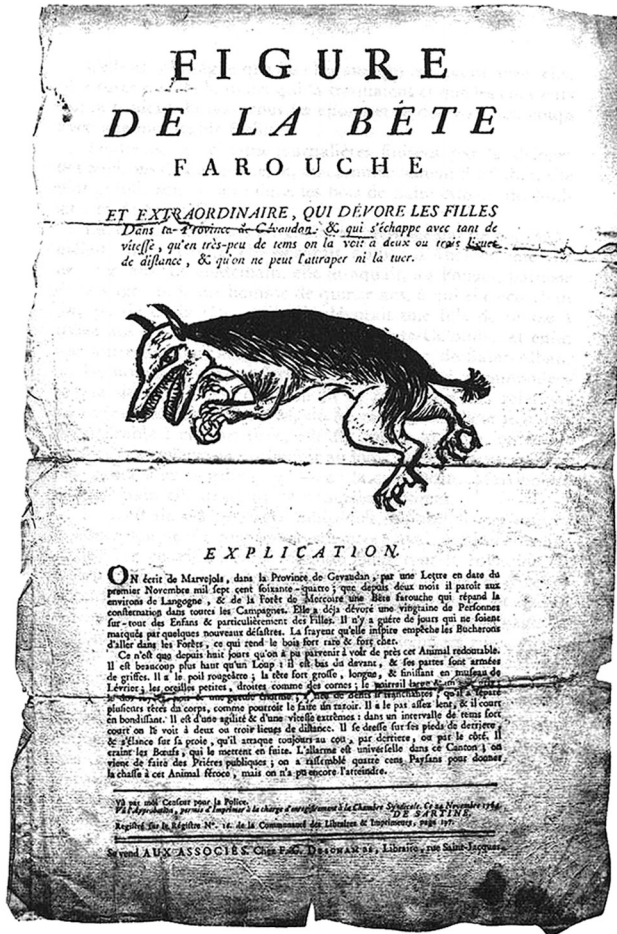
FIGURE
DE LA BÊTE
FAROUCHE

ET EXTRAORDINAIRE, QUI DÉVORE LES FILLES Dans la Province de Gévaudan. & qui s'échappe avec tant de vitesse, qu'en très-peu de tems on la voit à deux ou trois lieues de distance, & qu'on ne peut l'attraper ni la tuer.

EXPLICATION.

ON écrit de Marvejols, dans la Province de Gevaudan, par une Lettre en date du premier Novembre mil sept cent soixante-quatre; que depuis deux mois il paroît aux environs de Langogne, & de la Forêt de Mercoire une Bête farouche qui répand la consternation dans toutes les Campagnes. Elle a déja dévoré une vingtaine de Personnes sur-tout des Enfans & particulièrement des Filles. Il n'y a guère de jours qui ne soient marqués par quelques nouveaux désastres. La frayeur qu'elle inspire empêche les Bucherons d'aller dans les Forêts, ce qui rend le bois fort rare & fort cher.

Ce n'est que depuis huit jours qu'on a pu parvenir à voir de près cet Animal redoutable. Il est beaucoup plus haut qu'un Loup; il est bas du devant, & ses pattes sont armées de griffes. Il a le poil rougeâtre; la tête fort grosse, longue, & finissant en museau de Lévrier; les oreilles petites, droites comme des cornes; le poitrail large & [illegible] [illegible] une gueule énorme, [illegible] dents si tranchantes, qu'il a séparé plusieurs têtes du corps, comme pourroit le faire un rasoir. Il a le pas allez lent, & il court en bondissant. Il est d'une agilité & d'une vitesse extrêmes: dans un intervalle de tems fort court on le voit à deux ou trois lieues de distance. Il se dresse sur ses pieds de derriere & s'élance sur sa proie, qu'il attaque toujours au cou, par derriere, ou par le côté. Il craint les Boeufs, qui le mettent en fuite. L'allarme est universelle dans ce Canton; on vient de faire des Prières publiques; on a rassemblé quatre cens Paysans pour donner la chasse à cet Animal féroce, mais on n'a pu encore l'atteindre.

Vû par nous Censeur pour la Police.
Vû l'Approbation, permis d'imprimer à la charge d'enregistrement à la Chambre Syndicale. Ce 24 Novembre 1764.
DE SARTINE.
Registré sur le Registre N°. 16. de la Communauté des Libraires & Imprimeurs, page 197.

Se vend AUX ASSOCIÉS. Chez Fr. DESOMAN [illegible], Libraire, rue Saint-Jacques.